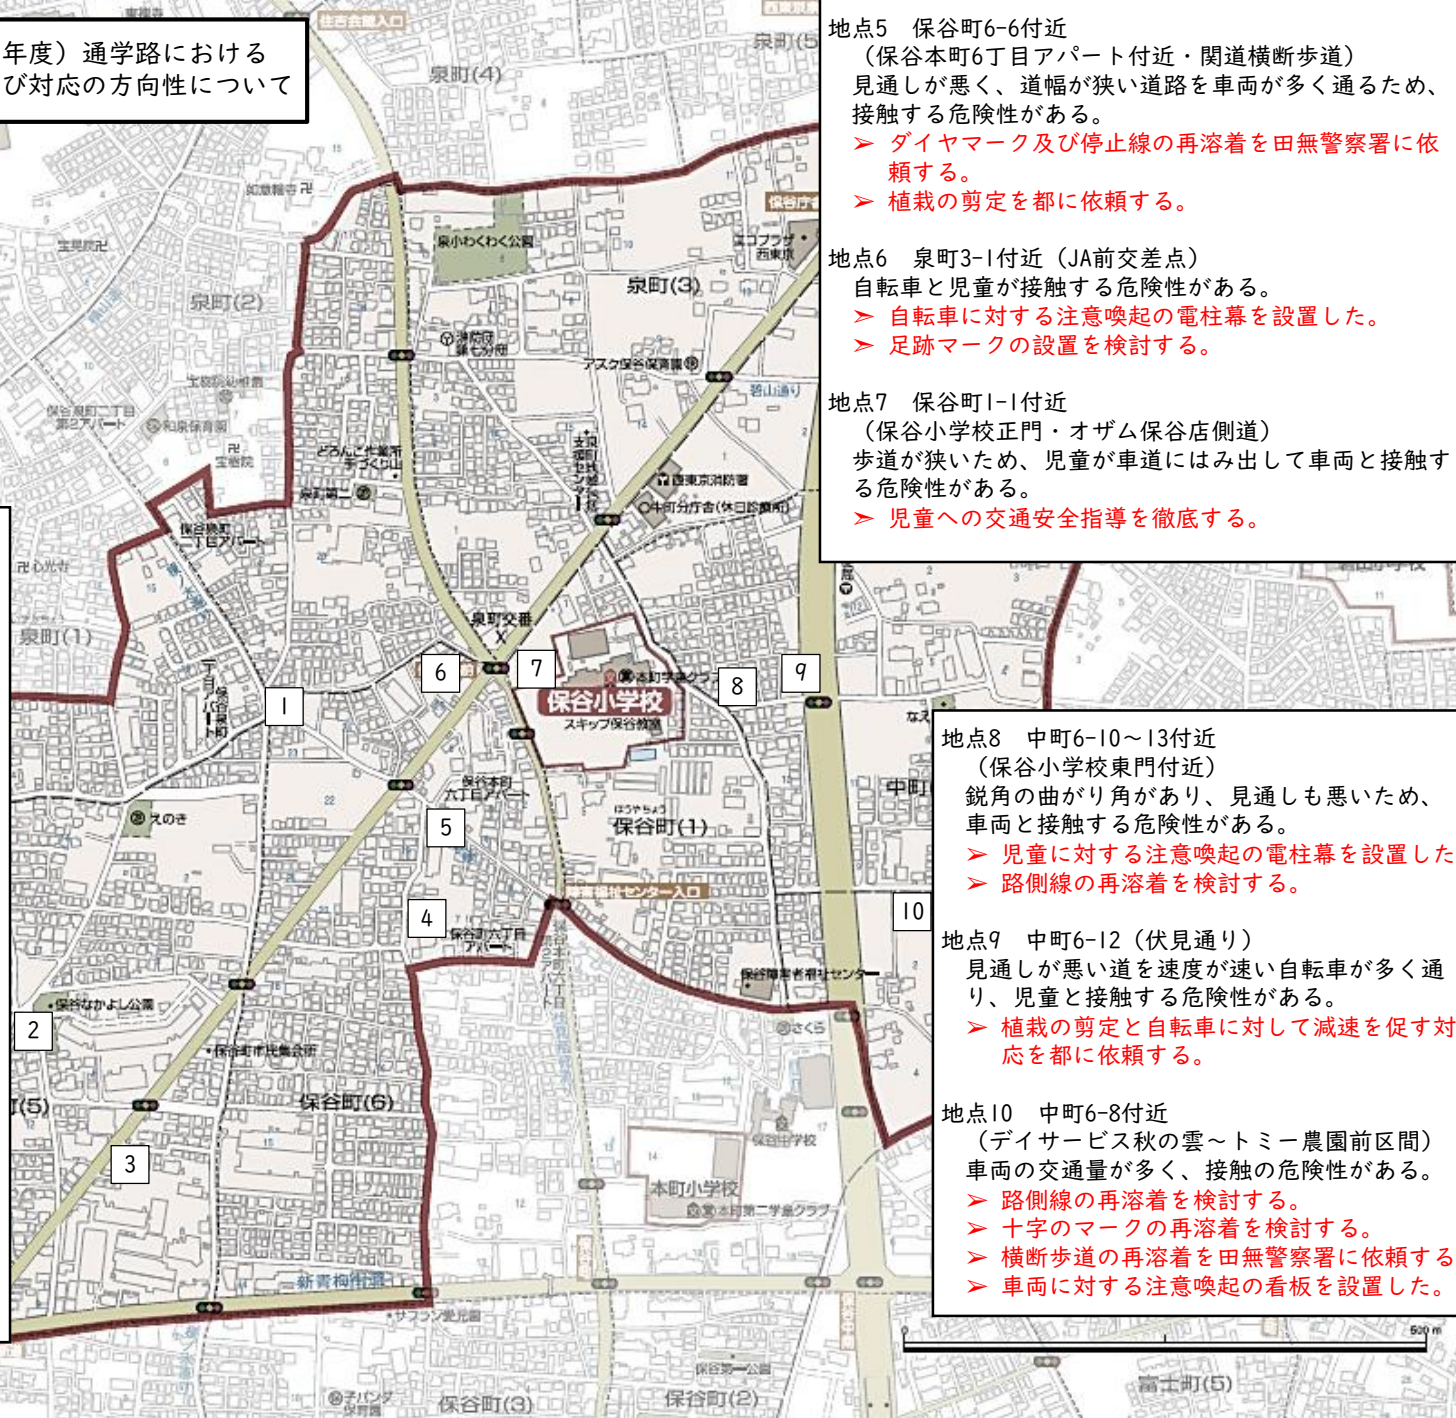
年度）通学路における
び対応の方向性について

地点5　保谷町6-6付近
（保谷本町6丁目アパート付近・関道横断歩道）
見通しが悪く、道幅が狭い道路を車両が多く通るため、接触する危険性がある。
➢ ダイヤマーク及び停止線の再溶着を田無警察署に依頼する。
➢ 植栽の剪定を都に依頼する。

地点6　泉町3-1付近（JA前交差点）
自転車と児童が接触する危険性がある。
➢ 自転車に対する注意喚起の電柱幕を設置した。
➢ 足跡マークの設置を検討する。

地点7　保谷町1-1付近
（保谷小学校正門・オザム保谷店側道）
歩道が狭いため、児童が車道にはみ出して車両と接触する危険性がある。
➢ 児童への交通安全指導を徹底する。

地点8　中町6-10～13付近
（保谷小学校東門付近）
鋭角の曲がり角があり、見通しも悪いため、車両と接触する危険性がある。
➢ 児童に対する注意喚起の電柱幕を設置した
➢ 路側線の再溶着を検討する。

地点9　中町6-12（伏見通り）
見通しが悪い道を速度が速い自転車が多く通り、児童と接触する危険性がある。
➢ 植栽の剪定と自転車に対して減速を促す対応を都に依頼する。

地点10　中町6-8付近
（デイサービス秋の雲～トミー農園前区間）
車両の交通量が多く、接触の危険性がある。
➢ 路側線の再溶着を検討する。
➢ 十字のマークの再溶着を検討する。
➢ 横断歩道の再溶着を田無警察署に依頼する
➢ 車両に対する注意喚起の看板を設置した。

1 2 3 4 5 6 7 8 9 10
泉町(4) 泉町(2) 泉町(3) 泉町(1) 泉町(5) 保谷小学校 スキップ保谷教室 保谷町(1) 保谷町(6) 保谷町(3) 保谷町(2) 中町 富士町(5) 泉町交番 泉小わくわく公園 本町小学校 保谷なかよし公園 新青梅街道 保谷障害者福祉センター 西東京消防署 保谷本町六丁目アパート 保谷町六丁目アパート えのき さくら 500m